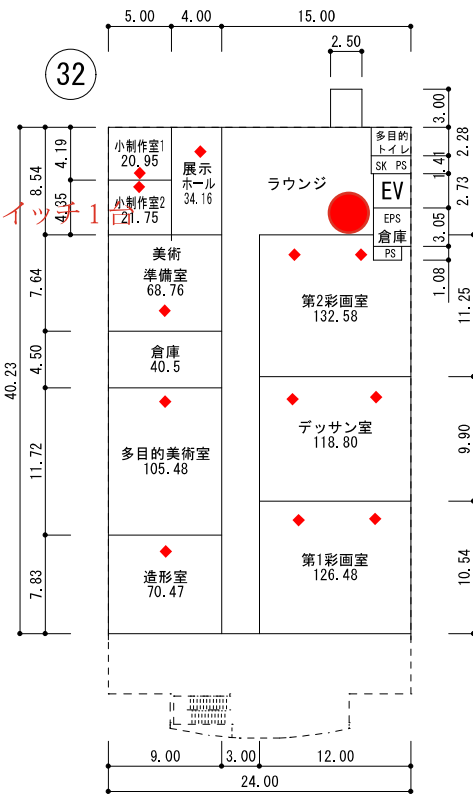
5.00 4.00 15.00
2.50
32
3.00
2.28
多目的トイレ
SK PS
1.41
EV
2.73
EPS
3.05
倉庫
PS
1.08
11.25
4.19
8.54
4.35
小制作室1
20.95
小制作室2
21.75
展示ホール
34.16
ラウンジ
イッチ1台
美術準備室
68.76
7.64
第2彩画室
132.58
4.50
倉庫
40.5
40.23
多目的美術室
105.48
11.72
デッサン室
118.80
9.90
造形室
70.47
7.83
第1彩画室
126.48
10.54
9.00 3.00 12.00
24.00